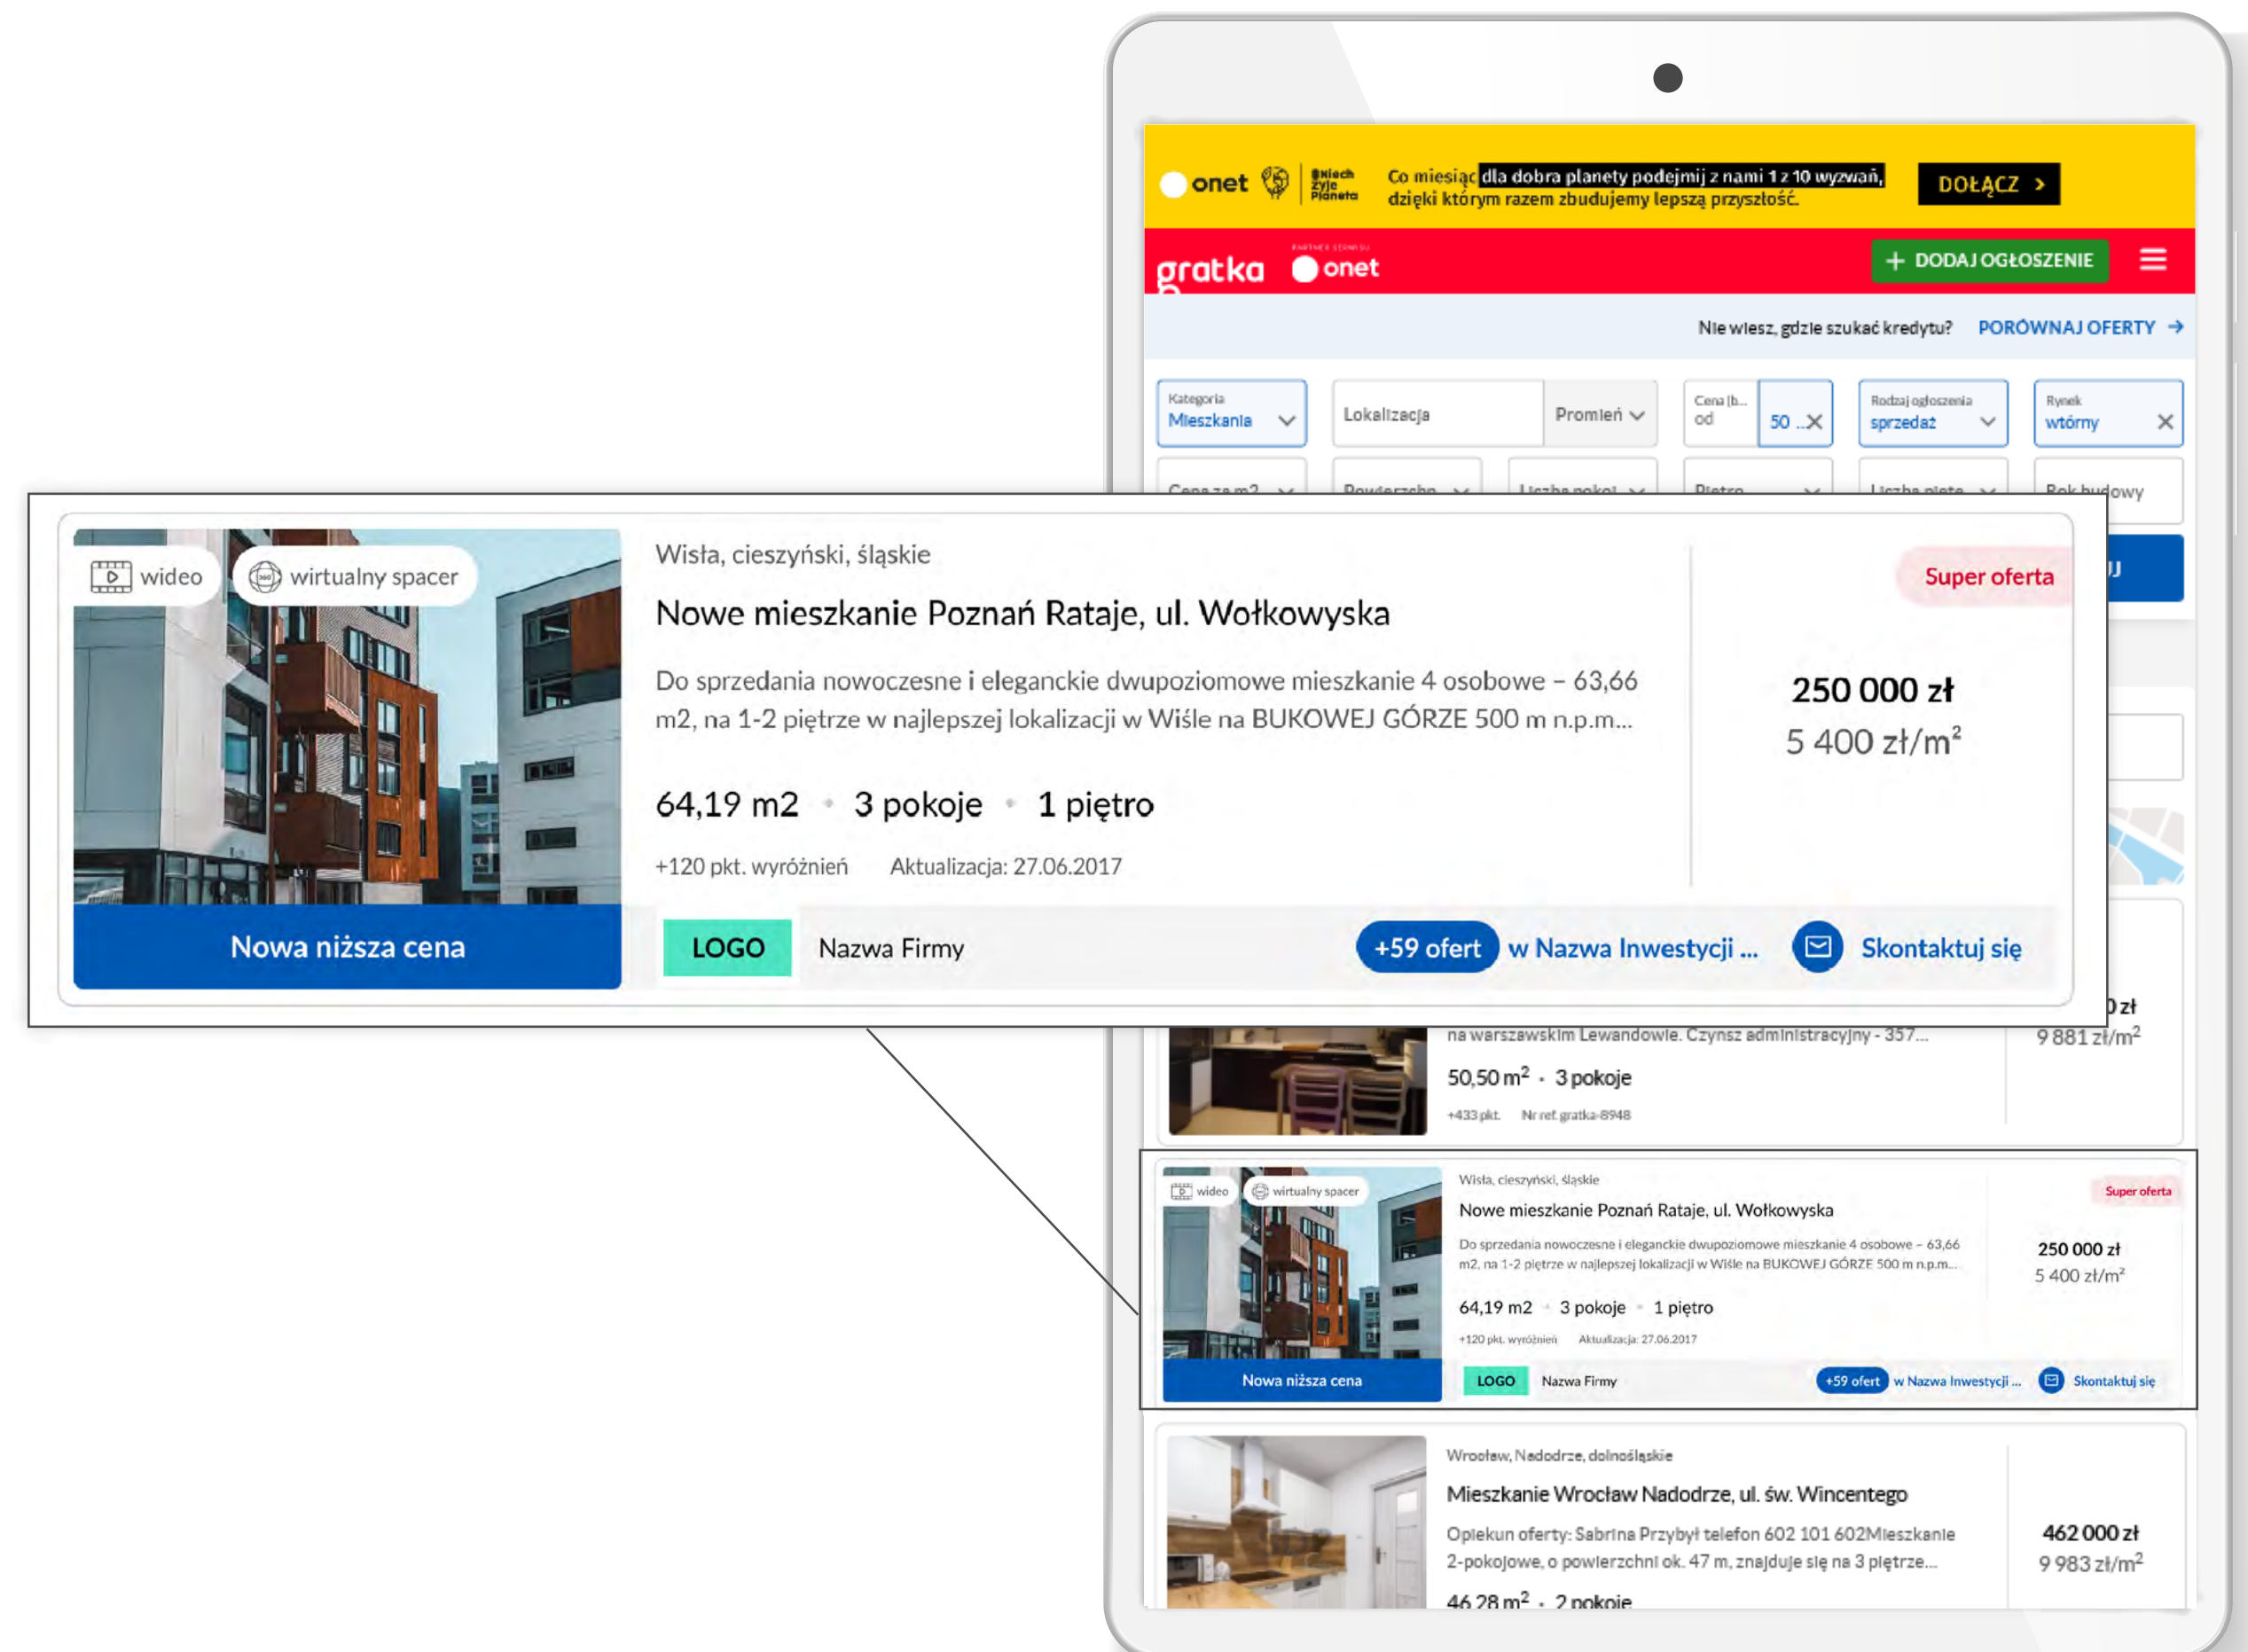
onet
Ekipa Żyje Planeta
Co miesiąc dla dobra planety podejmij z nami 1 z 10 wyzwań, dzięki którym razem zbudujemy lepszą przyszłość.
DOŁĄCZ >

gratka onet
+ DODAJ OGŁOSZENIE

Nie wiesz, gdzie szukać kredytu? PORÓWNAJ OFERTY →

Kategoria
Mieszkania
Lokalizacja
Promień
Cena (b...
od
50 ...
Rodzaj ogłoszenia
sprzedaż
Rynek
wtórny
Cena za m2
Powierzchn
Liczba pokoi
Piętro
Liczba pięter
Rok budowy

wideo
wirtualny spacer
Wisła, cieszyński, śląskie
Nowe mieszkanie Poznań Rataje, ul. Wołkowyska
Super oferta
Do sprzedania nowoczesne i eleganckie dwupoziomowe mieszkanie 4 osobowe – 63,66 m2, na 1-2 piętrze w najlepszej lokalizacji w Wiśle na BUKOWEJ GÓRZE 500 m n.p.m...
250 000 zł
5 400 zł/m²
64,19 m2 • 3 pokoje • 1 piętro
+120 pkt. wyróżnień Aktualizacja: 27.06.2017
Nowa niższa cena
LOGO
Nazwa Firmy
+59 ofert w Nazwa Inwestycji ...
Skontaktuj się

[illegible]0 zł
9 881 zł/m²
na warszawskim Lewandowie. Czynsz administracyjny - 357...
50,50 m² • 3 pokoje
+433 pkt. Nr ref. gratka-8948

wideo
wirtualny spacer
Wisła, cieszyński, śląskie
Super oferta
Nowe mieszkanie Poznań Rataje, ul. Wołkowyska
Do sprzedania nowoczesne i eleganckie dwupoziomowe mieszkanie 4 osobowe – 63,66 m2, na 1-2 piętrze w najlepszej lokalizacji w Wiśle na BUKOWEJ GÓRZE 500 m n.p.m...
250 000 zł
5 400 zł/m²
64,19 m2 • 3 pokoje • 1 piętro
+120 pkt. wyróżnień Aktualizacja: 27.06.2017
Nowa niższa cena
LOGO
Nazwa Firmy
+59 ofert w Nazwa Inwestycji ...
Skontaktuj się

Wrocław, Nadodrze, dolnośląskie
Mieszkanie Wrocław Nadodrze, ul. św. Wincentego
Opiekun oferty: Sabrina Przybył telefon 602 101 602Mieszkanie 2-pokojowe, o powierzchni ok. 47 m, znajduje się na 3 piętrze...
462 000 zł
9 983 zł/m²
46,28 m² • 2 pokoje